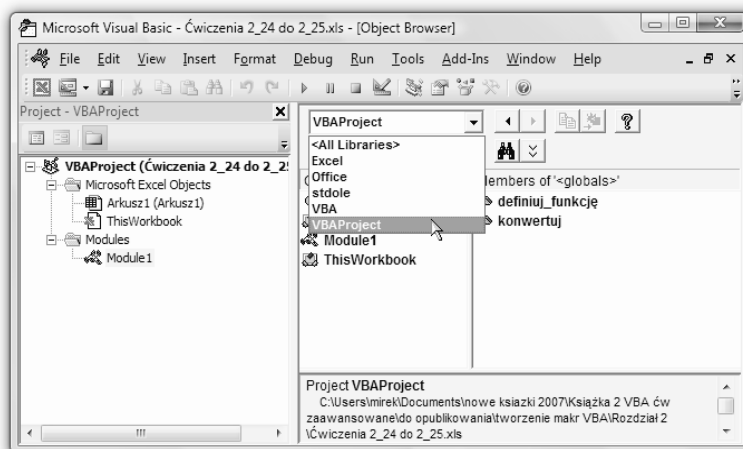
Microsoft Visual Basic - Ćwiczenia 2_24 do 2_25.xls - [Object Browser]

File Edit View Insert Format Debug Run Tools Add-Ins Window Help

Project - VBAProject

VBAProject (Ćwiczenia 2_24 do 2_2
Microsoft Excel Objects
Arkusz1 (Arkusz1)
ThisWorkbook
Modules
Module1

VBAProject

<All Libraries>
Excel
Office
stdole
VBA
VBAProject

Module1
ThisWorkbook

Members of '<globals>'
definiuj_funkcję
konwertuj

Project VBAProject
C:\Users\mirek\Documents\nowe ksiazki 2007\Książka 2 VBA ćw zaawansowane\do opublikowania\tworzenie makr VBA\Rozdział 2 \Ćwiczenia 2_24 do 2_25.xls